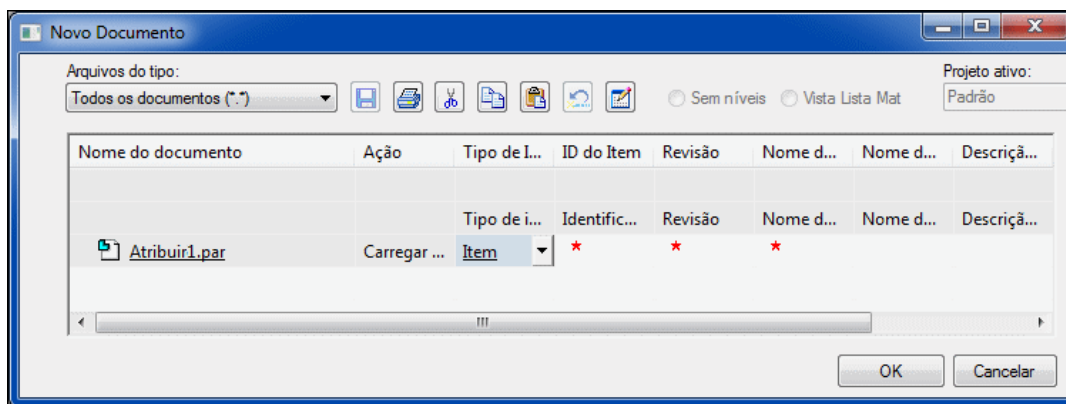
Novo Documento

Arquivos do tipo:
Todos os documentos (*.*)

Sem níveis
Vista Lista Mat

Projeto ativo:
Padrão

| Nome do documento | Ação | Tipo de I... | ID do Item | Revisão | Nome d... | Nome d... | Descriçã... |
|---|---|---|---|---|---|---|---|
| | | | | | | | |
| | | Tipo de i... | Identific... | Revisão | Nome d... | Nome d... | Descriçã... |
| Atribuir1.par | Carregar ... | Item | * | * | * | | |

OK
Cancelar